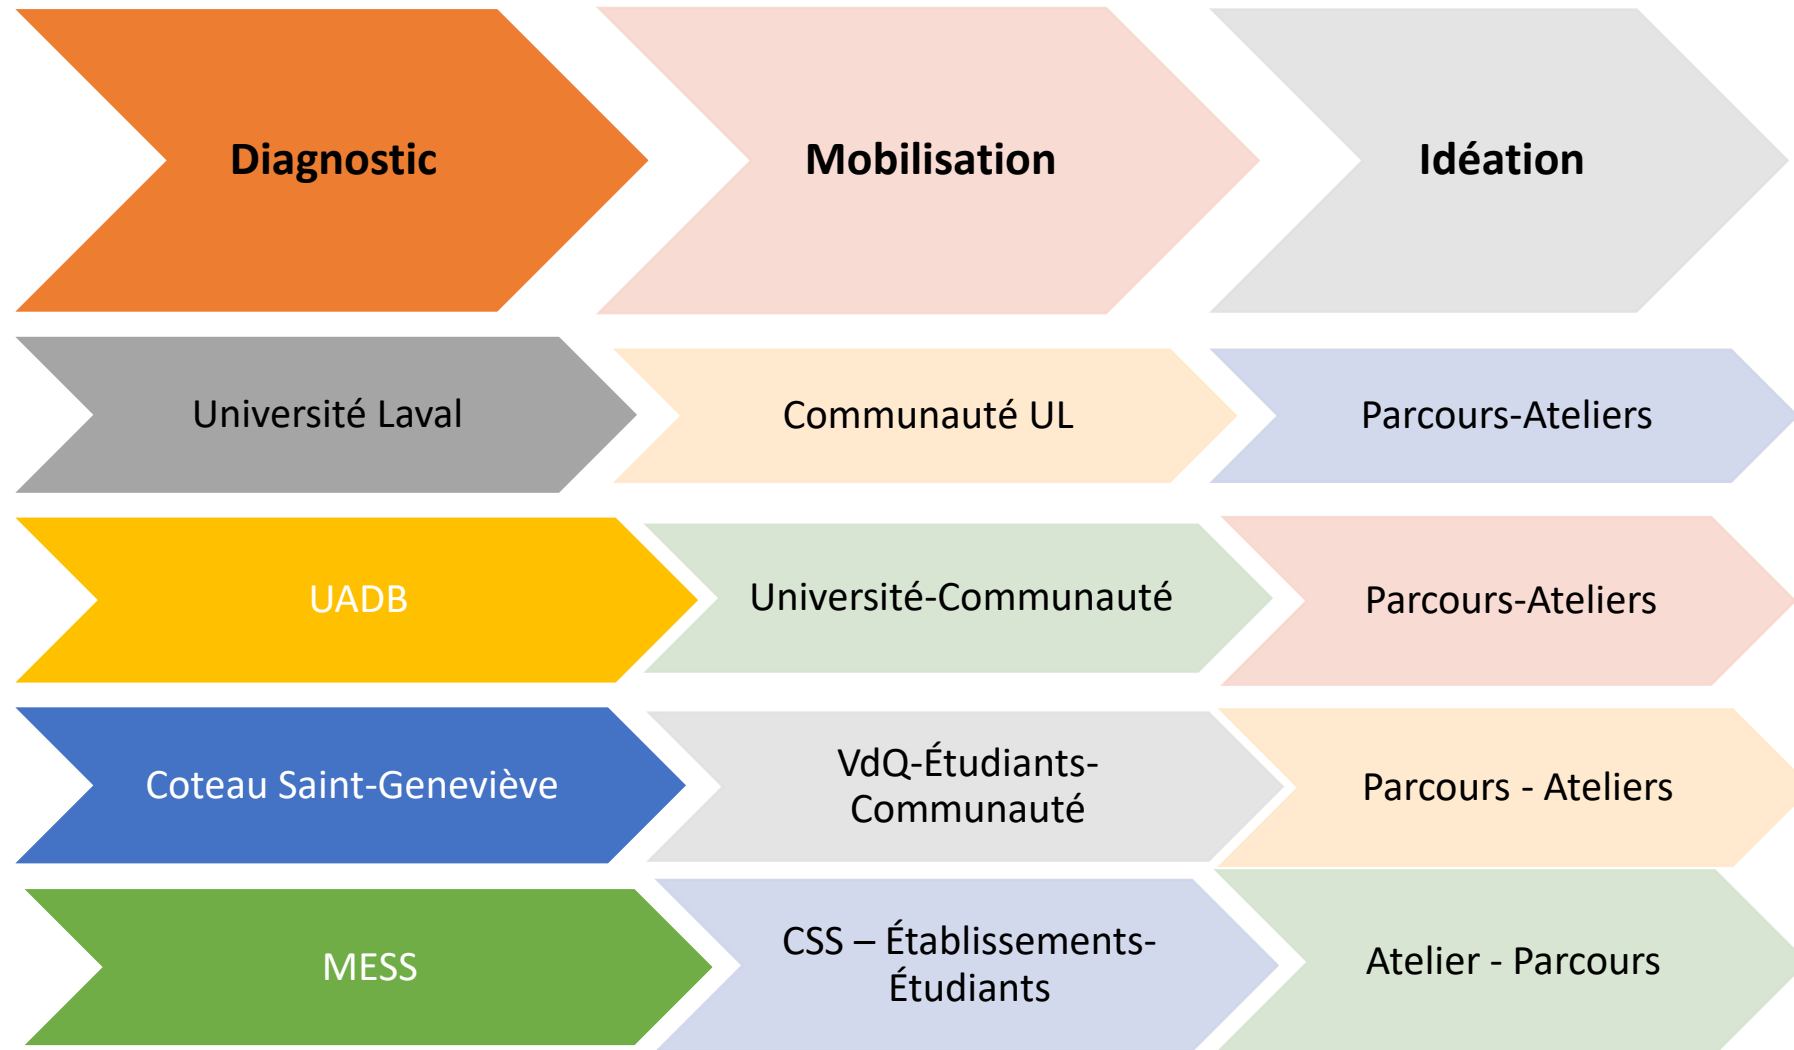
Diagnostic

Mobilisation

Idéation

Université Laval

Communauté UL

Parcours-Ateliers

UADB

Université-Communauté

Parcours-Ateliers

Coteau Saint-Geneviève

VdQ-Étudiants-Communauté

Parcours - Ateliers

MESS

CSS – Établissements-Étudiants

Atelier - Parcours